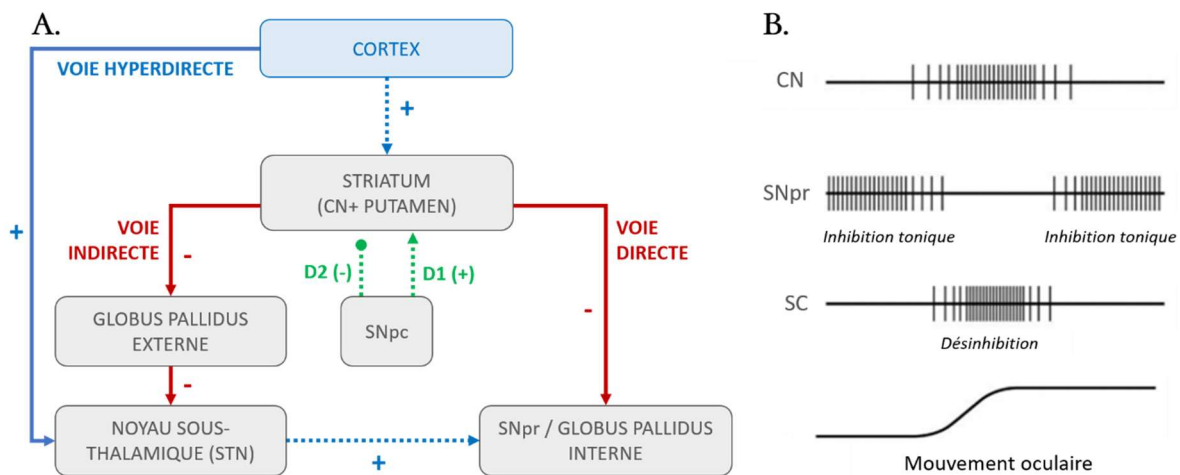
A.

CORTEX

VOIE HYPERDIRECTE

+

+

STRIATUM (CN+ PUTAMEN)

VOIE INDIRECTE

-

VOIE DIRECTE

D2 (-)

D1 (+)

GLOBUS PALLIDUS EXTERNE

SNpc

-

-

NOYAU SOUS-THALAMIQUE (STN)

+

SNpr / GLOBUS PALLIDUS INTERNE

B.

CN

SNpr

Inhibition tonique

Inhibition tonique

SC

Désinhibition

Mouvement oculaire